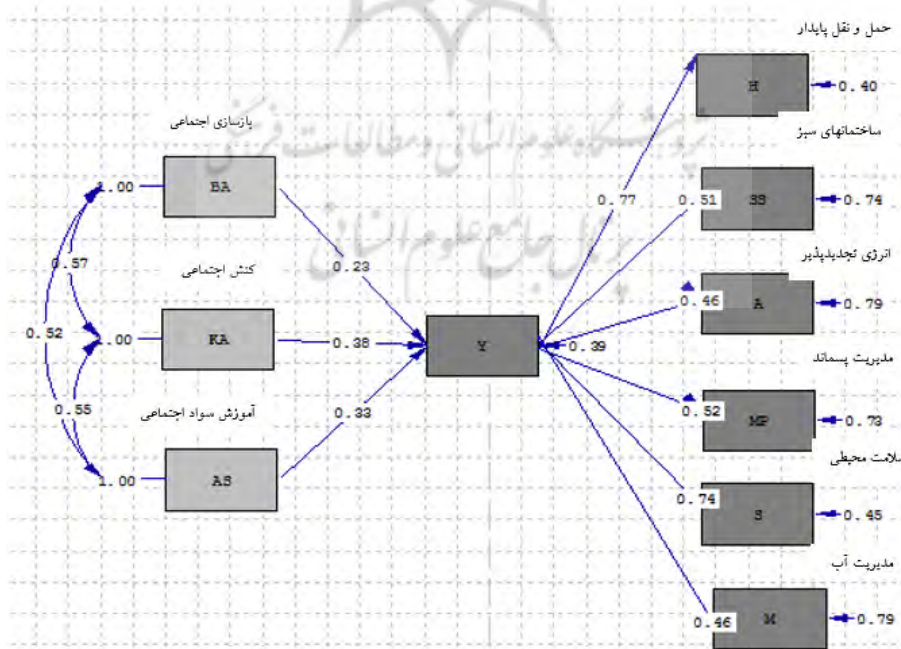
حمل و نقل پایدار
H
0.40
بازسازی اجتماعی
ساختمانهای سبز
BA
1.00
0.77
0.51
SS
0.74
0.57
کنش اجتماعی
0.23
انرژی تجدیدپذیر
0.46
A
0.79
0.52
1.00
KA
0.38
Y
0.39
مدیریت پسماند
0.55
آموزش سواد اجتماعی
0.33
0.52
MP
0.73
سلامت محیطی
1.00
AS
0.74
S
0.45
مدیریت آب
0.46
M
0.79